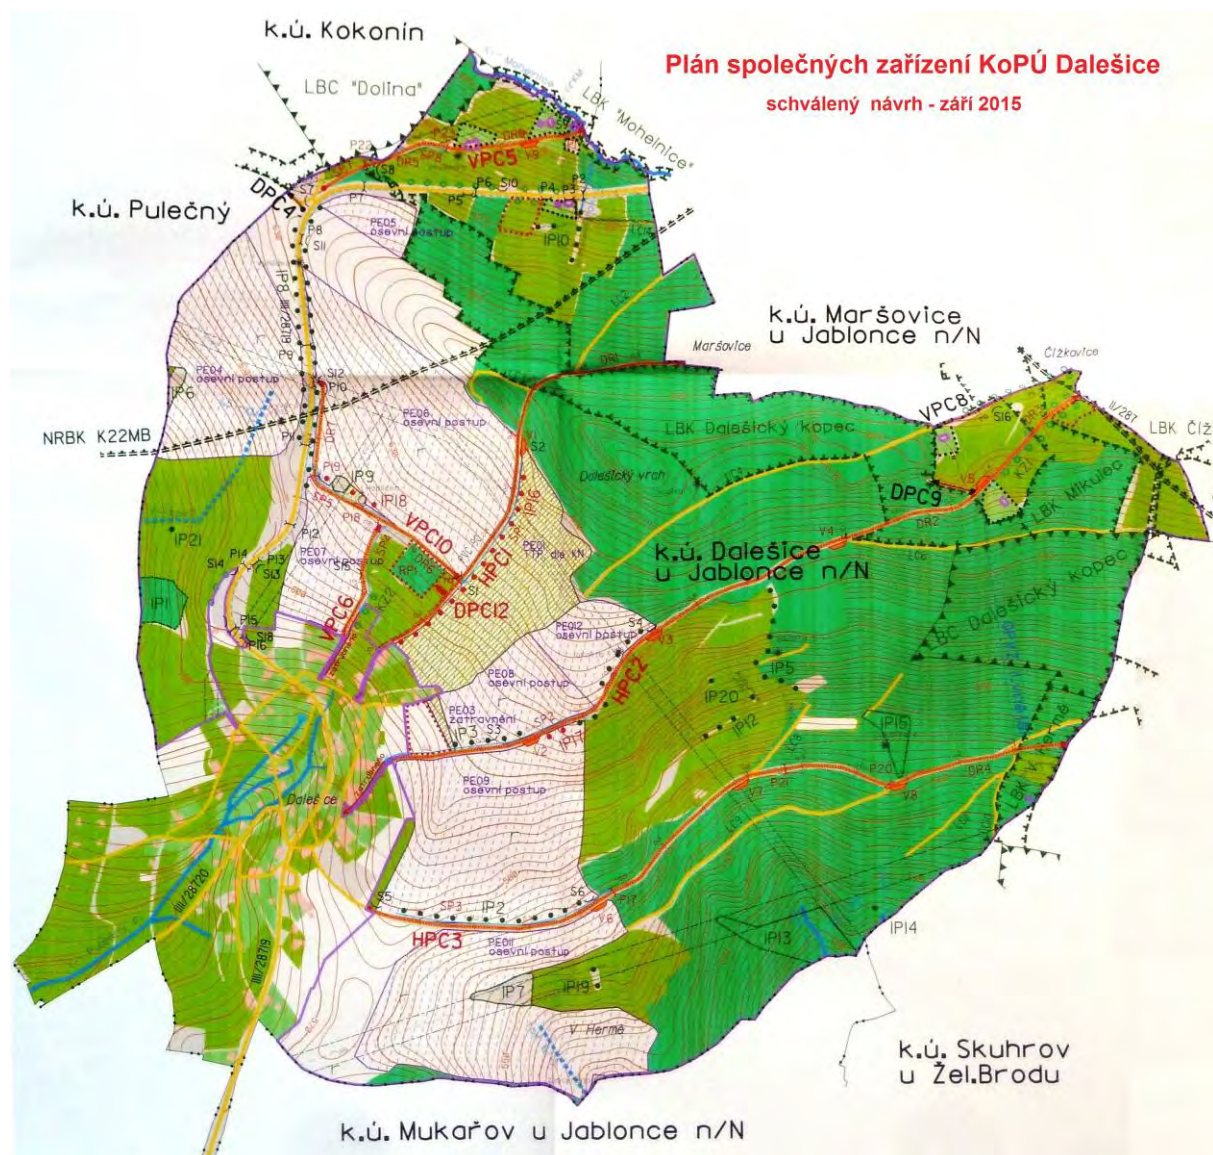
Plán společných zařízení KoPÚ Dalešice
schválený návrh - září 2015

k.ú. Kokonín

LBC "Dolina"

LBK "Mohelnice"

VPC5

k.ú. Pulečný

DPC4

P7

P8

P5

P6

P4

S7

S8

S10

S11

PE05 osevní postup

IP10

IP8 III/28719

P9

P10

S12

k.ú. Maršovice u Jablonce n/N

Maršovice

Čížkovice

PE04 osevní postup

IP6

NRBK K22MB

PE06 osevní postup

S2

LBK Dalešický kopec

VPC8

S16

III/287

LBK Číž

Dalešický vrch

IP9

IP18

IP16

VPC10

HPC1

DPC9

LBK Mikulec

DR2

V4

IP21

P14

S14

P13

S13

P12

PE07 osevní postup

PE01 TTP dle KN

DPC12

k.ú. Dalešice u Jablonce n/N

IP1

P15

S18

P16

VPC6

PE12 osevní postup

S4

V3

LBC Dalešický kopec

PE08 osevní postup

HPC2

IP5

IP20

IP12

IP15

PE03 zatravnění

IP3

S3

SP2

V2

IP17

P20

V8

DR4

PE09 osevní postup

Dalešice

III/28720

III/28719

S5

SP3

IP2

S6

V6

IP7

IP13

IP14

HPC3

PE011 osevní postup

IP7

IP19

V Hermě

k.ú. Skuhrov u Žel.Brodu

k.ú. Mukařov u Jablonce n/N